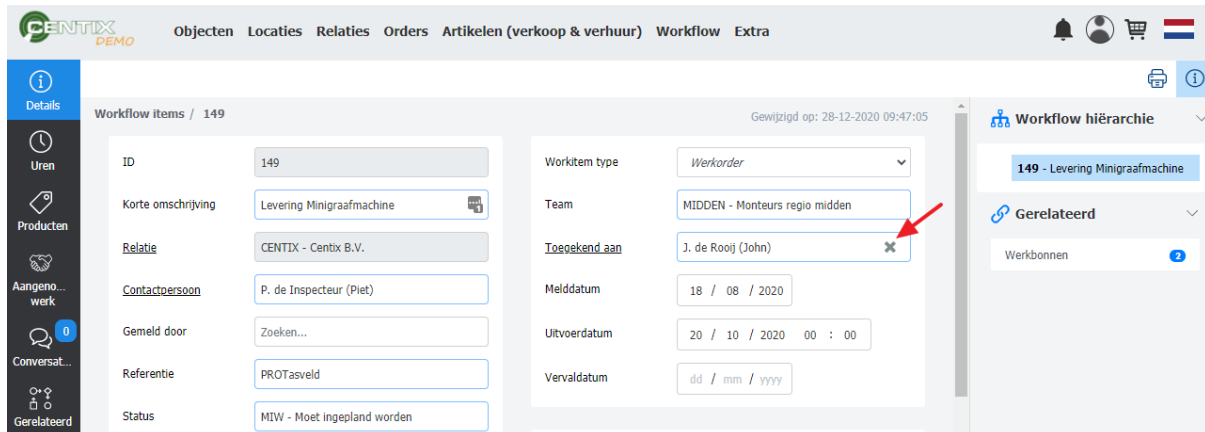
CENTIX DEMO

Objecten Locaties Relaties Orders Artikelen (verkoop & verhuur) Workflow Extra

Details

Uren

Producten

Aangeno... werk

0

Conversat...

Gerelateerd

Workflow items / 149

Gewijzigd op: 28-12-2020 09:47:05

ID 149

Korte omschrijving Levering Minigraafmachine

Relatie CENTIX - Centix B.V.

Contactpersoon P. de Inspecteur (Piet)

Gemeld door Zoeken...

Referentie PROTasveld

Status MIW - Moet ingepland worden

Workitem type Werkorder

Team MIDDEN - Monteurs regio midden

Toegekend aan J. de Rooij (John)

Melddatum 18 / 08 / 2020

Uitvoerdatum 20 / 10 / 2020 00 : 00

Vervaldatum dd / mm / yyyy

Workflow hiërarchie

149 - Levering Minigraafmachine

Gerelateerd

Werkbonnen 2